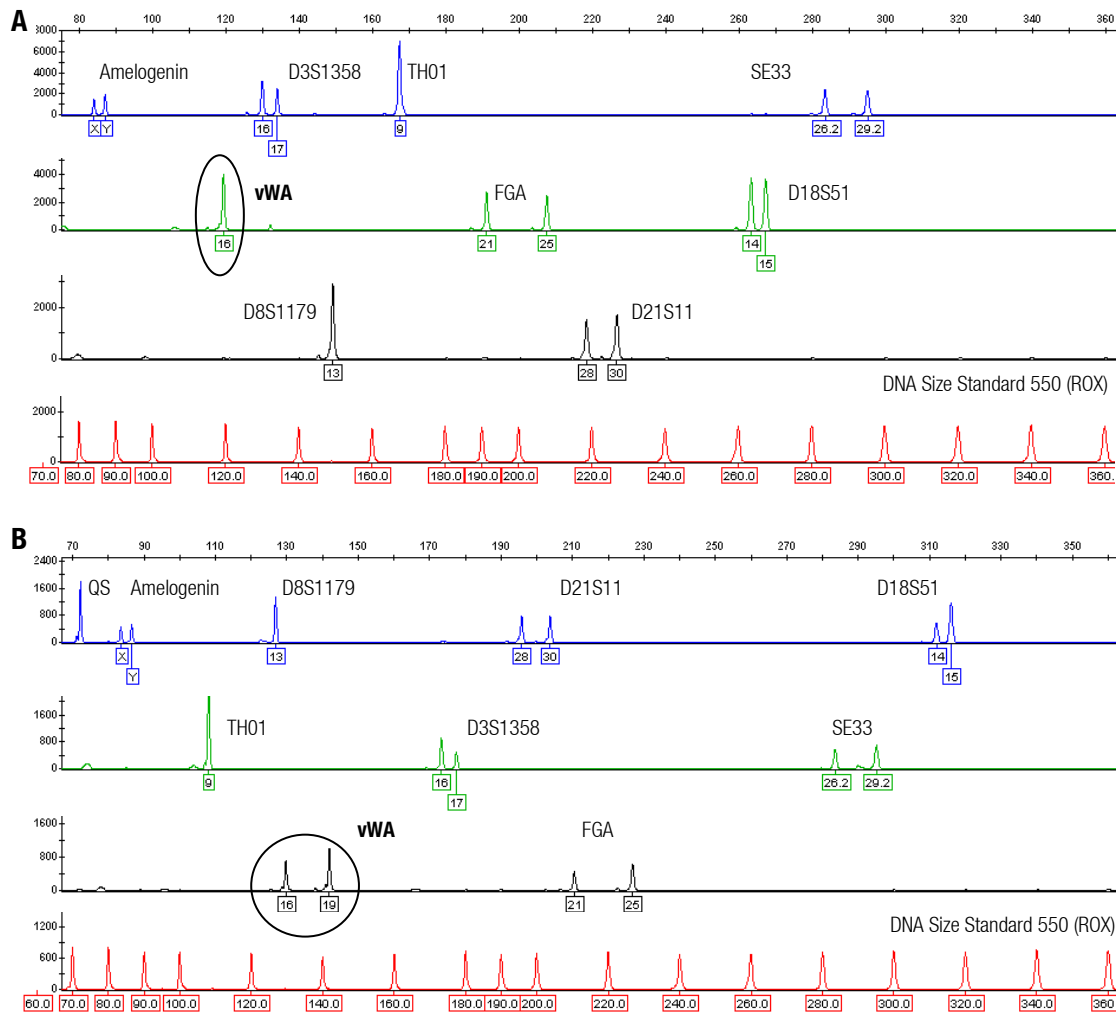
A

80 100 120 140 160 180 200 220 240 260 280 300 320 340 360

8000 6000 4000 2000 0

Amelogenin D3S1358 TH01 SE33

X Y 16 17 9 26.2 29.2

4000 2000 0

vWA FGA D18S51

16 21 25 14 15

2000 0

D8S1179 D21S11

13 28 30

DNA Size Standard 550 (ROX)

2000 0

70.0 80.0 90.0 100.0 120.0 140.0 160.0 180.0 190.0 200.0 220.0 240.0 260.0 280.0 300.0 320.0 340.0 360.

B

70 90 110 130 150 170 190 210 230 250 270 290 310 330 350

2400 1600 800 0

QS Amelogenin D8S1179 D21S11 D18S51

X Y 13 28 30 14 15

1600 800 0

TH01 D3S1358 SE33

9 16 17 26.2 29.2

1600 800 0

vWA FGA

16 19 21 25

DNA Size Standard 550 (ROX)

1200 600 0

60.0 70.0 80.0 90.0 100.0 120.0 140.0 160.0 180.0 190.0 200.0 220.0 240.0 260.0 280.0 300.0 320.0 340.0 360